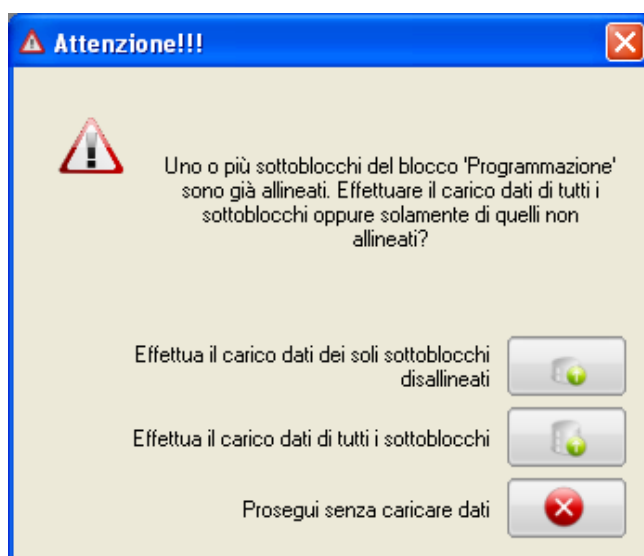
Attenzione!!!

Uno o più sottoblocchi del blocco 'Programmazione' sono già allineati. Effettuare il carico dati di tutti i sottoblocchi oppure solamente di quelli non allineati?

Effettua il carico dati dei soli sottoblocchi disallineati

Effettua il carico dati di tutti i sottoblocchi

Prosegui senza caricare dati